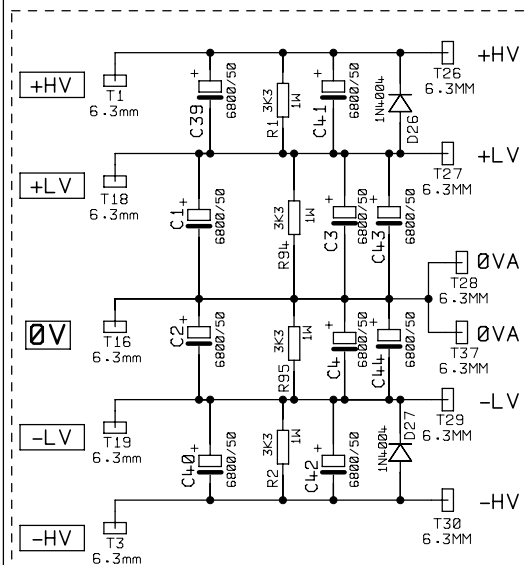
+HV
T1
6.3mm
C39
6800/50
R1 3K3
1M
C41
6800/50
1N4004
D26
T26
6.3MM
+HV

+LV
T18
6.3mm
C1
6800/50
3K3
1M
R94
C3
6800/50
C43
6800/50
T27
6.3MM
+LV

0V
T16
6.3mm
T28
6.3MM
0VA
T37
6.3MM
0VA

C2
6800/50
3K3
1M
R95
C4
6800/50
C44
6800/50

-LV
T19
6.3mm
C40
6800/50
R2 3K3
1M
C42
6800/50
1N4004
D27
T29
6.3MM
-LV

-HV
T3
6.3mm
T30
6.3MM
-HV